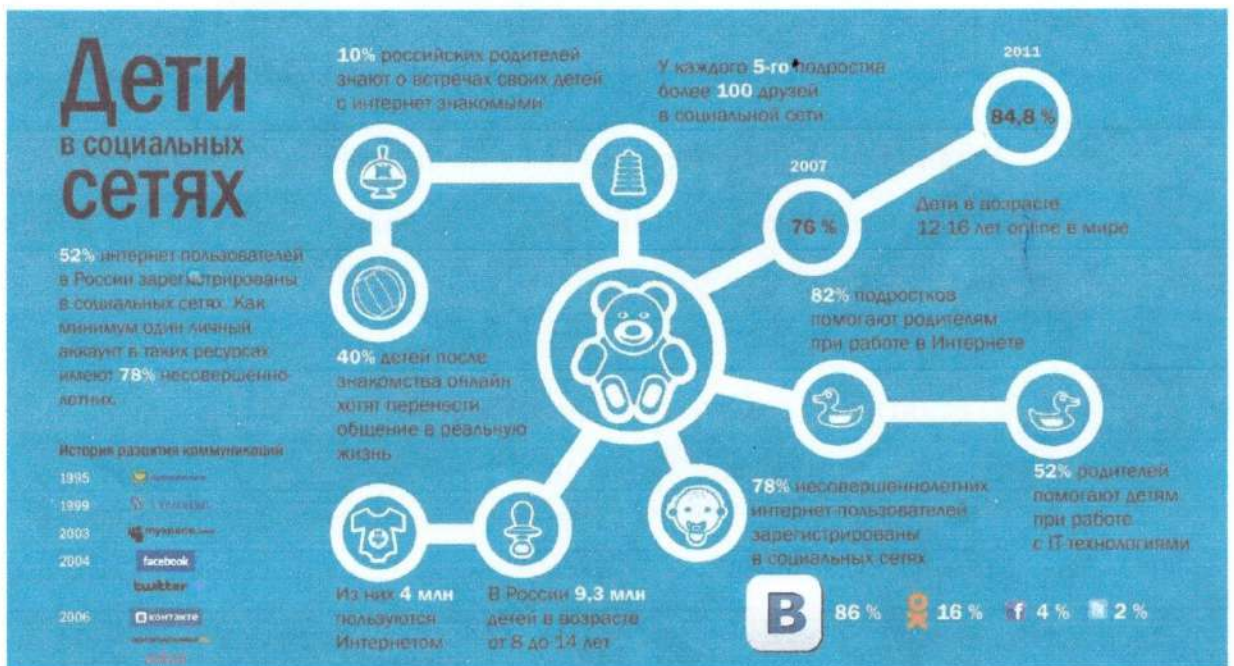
Дети в социальных сетях

52% интернет пользователей в России зарегистрированы в социальных сетях. Как минимум один личный аккаунт в таких ресурсах имеют 78% несовершеннолетних.

История развития коммуникаций

1995 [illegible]
1999 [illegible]
2003 myspace
2004 facebook
twitter
2006 вконтакте
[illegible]

10% российских родителей знают о встречах своих детей с интернет знакомыми

У каждого 5-го подростка более 100 друзей в социальной сети

2011
84,8 %

2007
76 %

Дети в возрасте 12-16 лет online в мире

82% подростков помогают родителям при работе в Интернете

40% детей после знакомства онлайн хотят перенести общение в реальную жизнь

52% родителей помогают детям при работе с IT технологиями

78% несовершеннолетних интернет-пользователей зарегистрированы в социальных сетях

Из них 4 млн пользуются Интернетом

В России 9,3 млн детей в возрасте от 8 до 14 лет

В 86 % 16 % 4 % 2 %